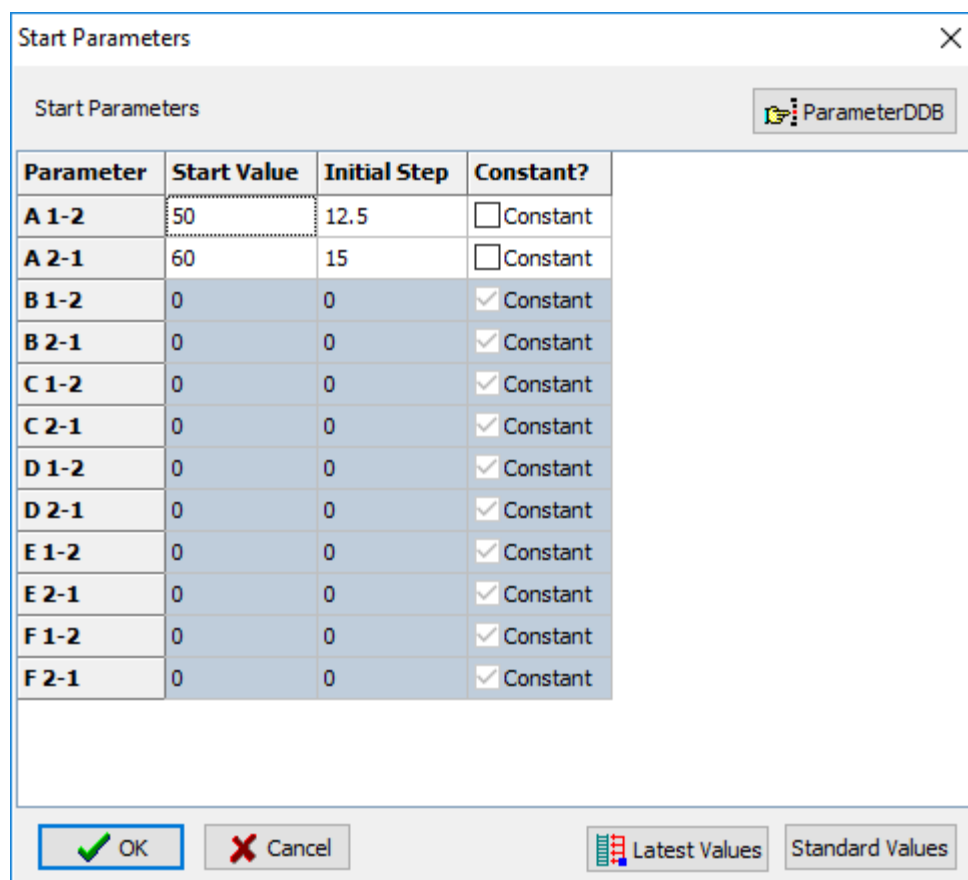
Start Parameters

Start Parameters

ParameterDDB

| Parameter | Start Value | Initial Step | Constant? |
|---|---|---|---|
| A 1-2 | 50 | 12.5 | Constant |
| A 2-1 | 60 | 15 | Constant |
| B 1-2 | 0 | 0 | Constant |
| B 2-1 | 0 | 0 | Constant |
| C 1-2 | 0 | 0 | Constant |
| C 2-1 | 0 | 0 | Constant |
| D 1-2 | 0 | 0 | Constant |
| D 2-1 | 0 | 0 | Constant |
| E 1-2 | 0 | 0 | Constant |
| E 2-1 | 0 | 0 | Constant |
| F 1-2 | 0 | 0 | Constant |
| F 2-1 | 0 | 0 | Constant |

OK Cancel Latest Values Standard Values